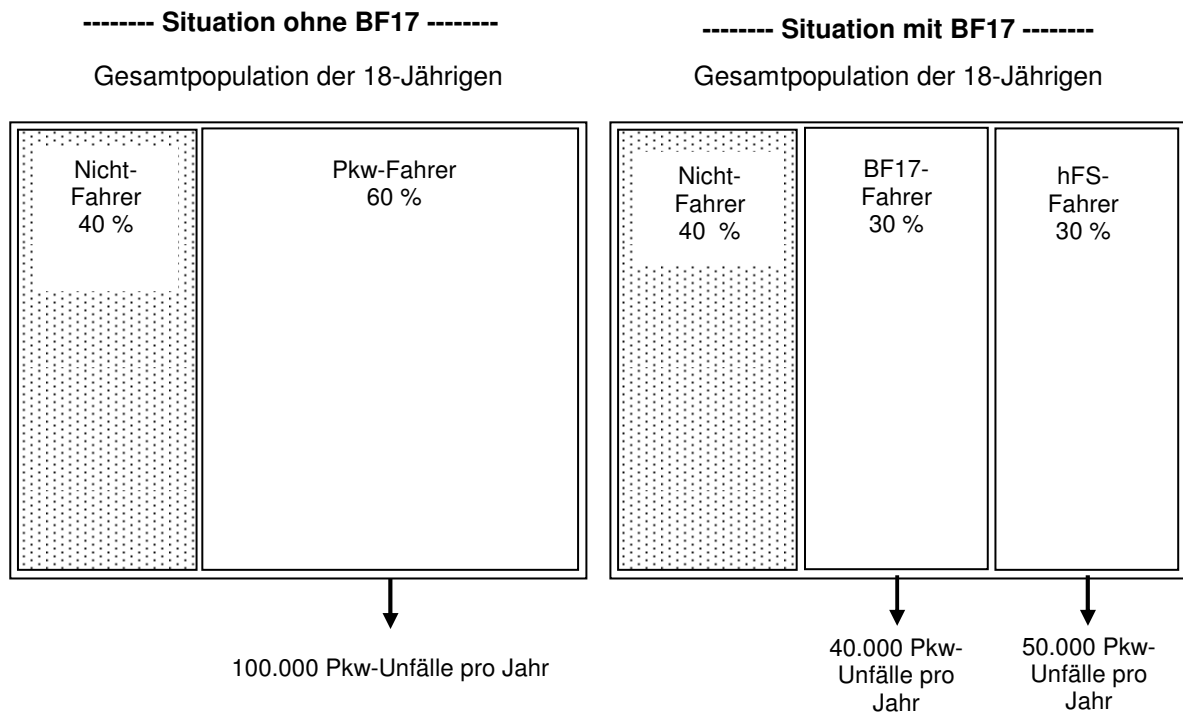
-------- Situation ohne BF17 --------

Gesamtpopulation der 18-Jährigen

Nicht-Fahrer 40 %

Pkw-Fahrer 60 %

100.000 Pkw-Unfälle pro Jahr

-------- Situation mit BF17 --------

Gesamtpopulation der 18-Jährigen

Nicht-Fahrer 40 %

BF17-Fahrer 30 %

hFS-Fahrer 30 %

40.000 Pkw-Unfälle pro Jahr

50.000 Pkw-Unfälle pro Jahr